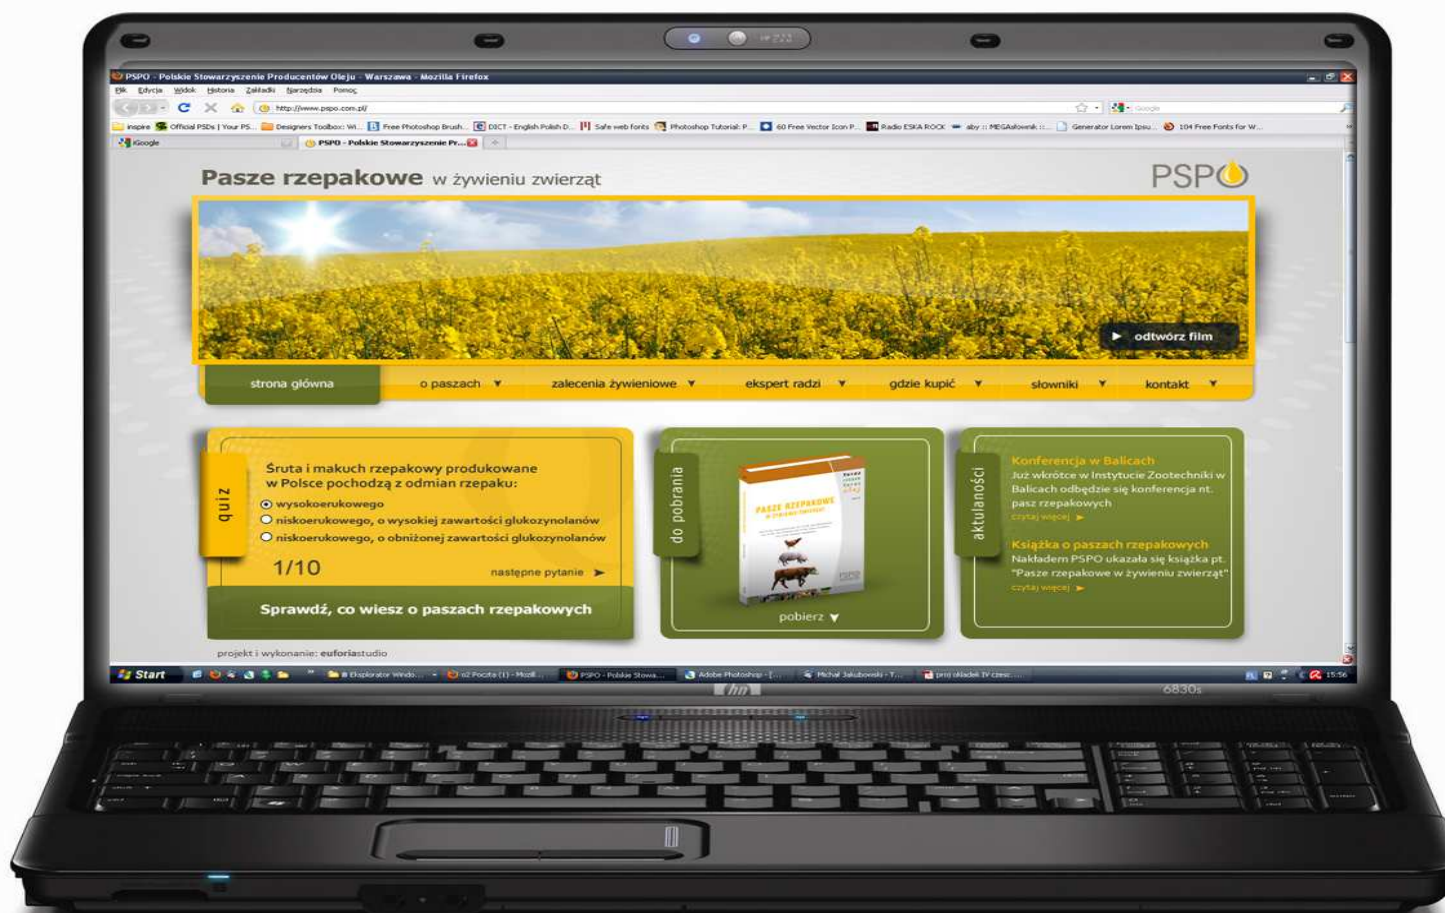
PSPO - Polskie Stowarzyszenie Producentów Oleju - Warszawa - Mozilla Firefox

Plik Edycja Widok Historia Zakładki Narzędzia Pomoc

http://www.pspo.com.pl/

Google

inspire Official PSDs | Your PS... Designers Toolbox: W... Free Photoshop Brush... DICT - English Polish D... Safe web fonts Photoshop Tutorial: P... 60 Free Vector Icon P... Radio ESKA ROCK aby :: MEGAsłownik :... Generator Lorem Ipsu... 104 Free Fonts for W...

iGoogle PSPO - Polskie Stowarzyszenie Pr...

Pasze rzepakowe w żywieniu zwierząt

PSPO

odtwórz film

strona główna o paszach zalecenia żywieniowe ekspert radzi gdzie kupić słowniki kontakt

quiz

Śruta i makuch rzepakowy produkowane w Polsce pochodzą z odmian rzepaku:

wysokoerukowego

niskoerukowego, o wysokiej zawartości glukozynolanów

niskoerukowego, o obniżonej zawartości glukozynolanów

1/10

następne pytanie

Sprawdź, co wiesz o paszach rzepakowych

do pobrania

PASZE RZEPAKOWE

pobierz

aktulaności

Konferencja w Balicach
Już wkrótce w Instytucie Zootechniki w Balicach odbędzie się konferencja nt. pasz rzepakowych
czytaj więcej

Książka o paszach rzepakowych
Nakładem PSPO ukazała się książka pt. "Pasze rzepakowe w żywieniu zwierząt"
czytaj więcej

projekt i wykonanie: euforiastudio

Start

8 Eksplorator Windo... o2 Poczta (1) - Mozil... PSPO - Polskie Stowa... Adobe Photoshop - [... Michał Jakubowski - T... proj układek IV czesc...

15:56

hp

6830s